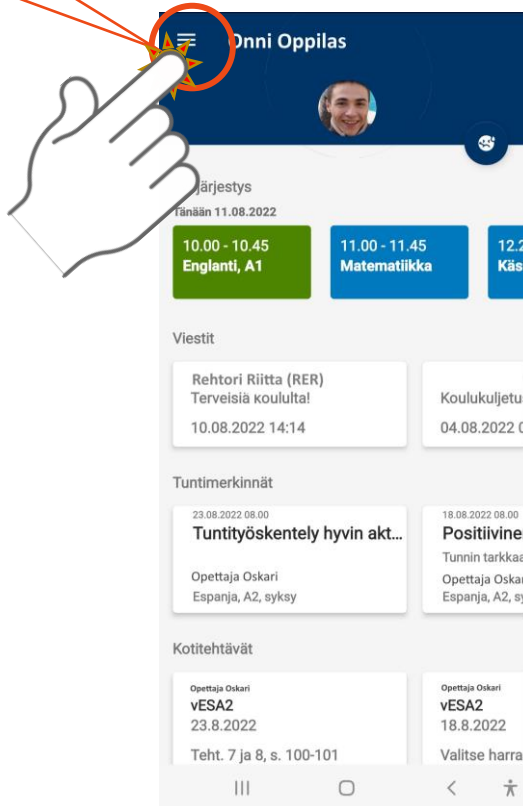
Onni Oppilas

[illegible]järjestys

Tänään 11.08.2022

10.00 - 10.45
Englanti, A1

11.00 - 11.45
Matematiikka

12.2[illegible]
Käs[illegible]

Viestit

Rehtori Riitta (RER)
Terveisiä koululta!
10.08.2022 14:14

Koulukuljetu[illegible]
04.08.2022 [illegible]

Tuntimerkinnät

23.08.2022 08.00
Tuntityöskentely hyvin akt...
Opettaja Oskari
Espanja, A2, syksy

18.08.2022 08.00
Positiivine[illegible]
Tunnin tarkkaa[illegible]
Opettaja Oskar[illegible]
Espanja, A2, sy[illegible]

Kotitehtävät

Opettaja Oskari
vESA2
23.8.2022
Teht. 7 ja 8, s. 100-101

Opettaja Oskari
vESA2
18.8.2022
Valitse harra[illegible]